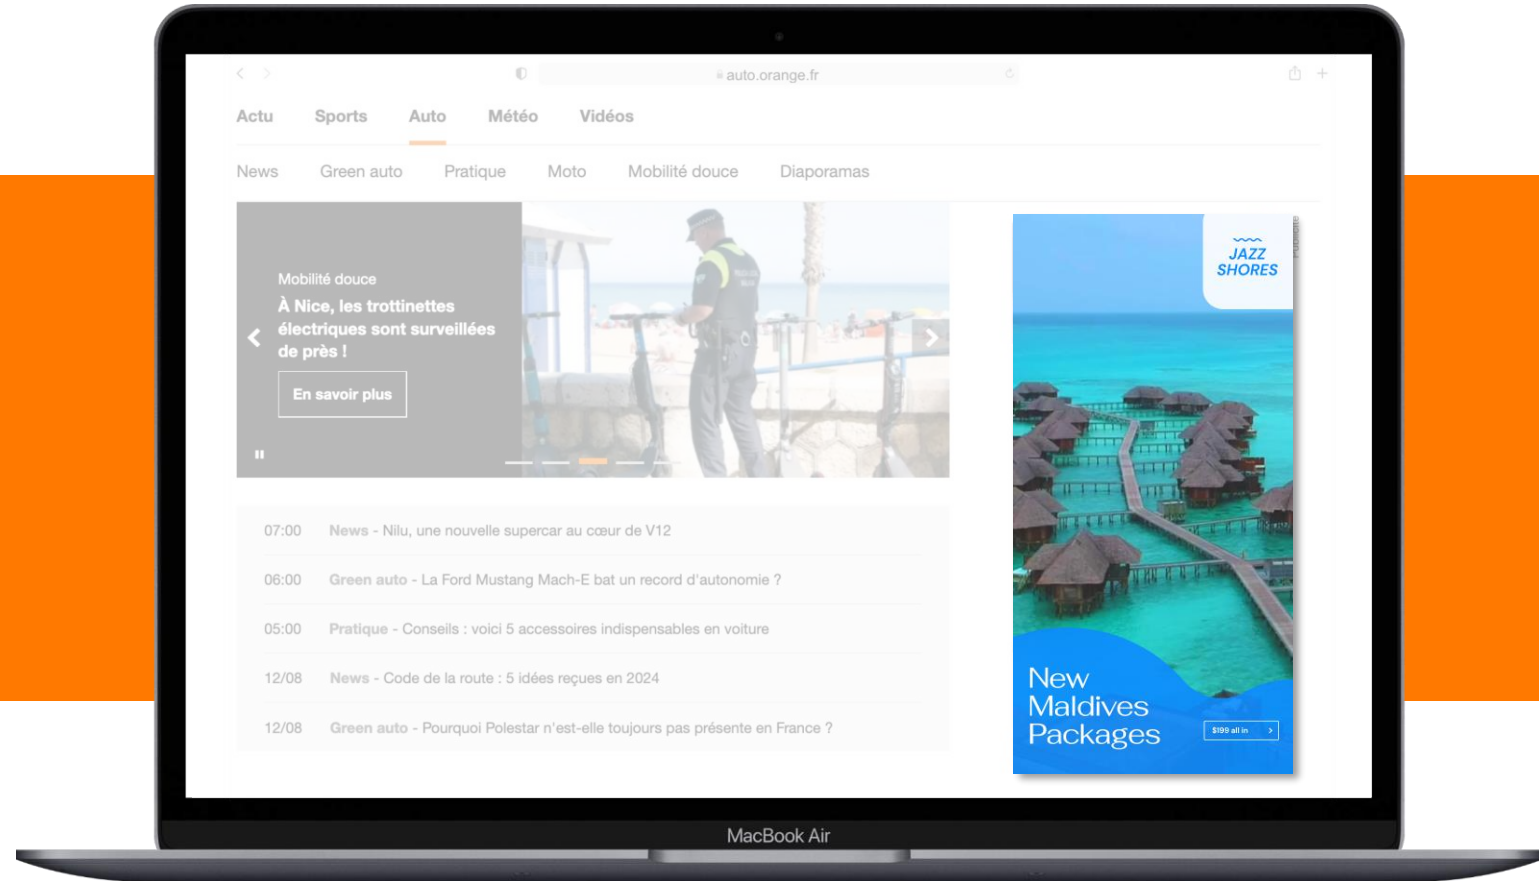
auto.orange.fr

Actu Sports Auto Météo Vidéos

News Green auto Pratique Moto Mobilité douce Diaporamas

Mobilité douce

À Nice, les trottinettes électriques sont surveillées de près !

En savoir plus

07:00 News - Nilu, une nouvelle supercar au cœur de V12

06:00 Green auto - La Ford Mustang Mach-E bat un record d'autonomie ?

05:00 Pratique - Conseils : voici 5 accessoires indispensables en voiture

12/08 News - Code de la route : 5 idées reçues en 2024

12/08 Green auto - Pourquoi Polestar n'est-elle toujours pas présente en France ?

JAZZ SHORES

New Maldives Packages

$199 all in

MacBook Air